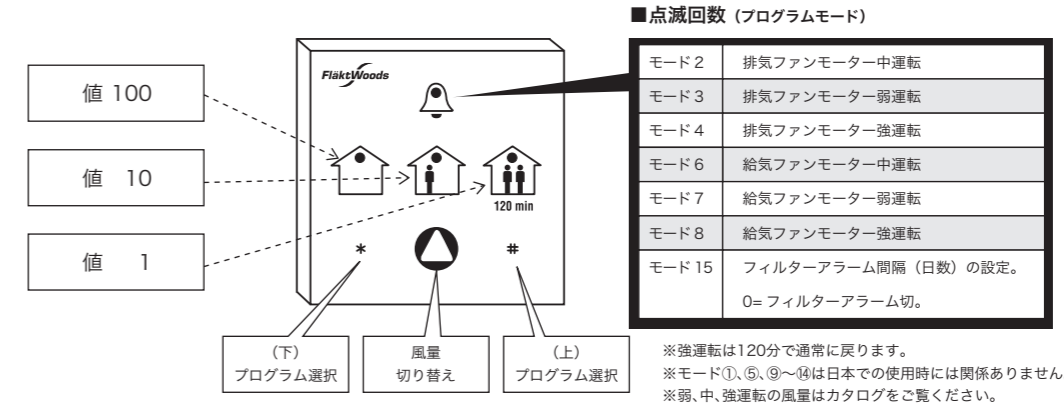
■点滅回数（プログラムモード）

値 100

値　10

値　 1

FläktWoods

120 min

*

#

（下）
プログラム選択

風量
切り替え

（上）
プログラム選択

| モード 2 | 排気ファンモーター中運転 |
|---|---|
| モード 3 | 排気ファンモーター弱運転 |
| モード 4 | 排気ファンモーター強運転 |
| モード 6 | 給気ファンモーター中運転 |
| モード 7 | 給気ファンモーター弱運転 |
| モード 8 | 給気ファンモーター強運転 |
| モード 15 | フィルターアラーム間隔（日数）の設定。 0= フィルターアラーム切。 |

※強運転は120分で通常に戻ります。
※モード①、⑤、⑨〜⑭は日本での使用時には関係ありません
※弱、中、強運転の風量はカタログをご覧ください。